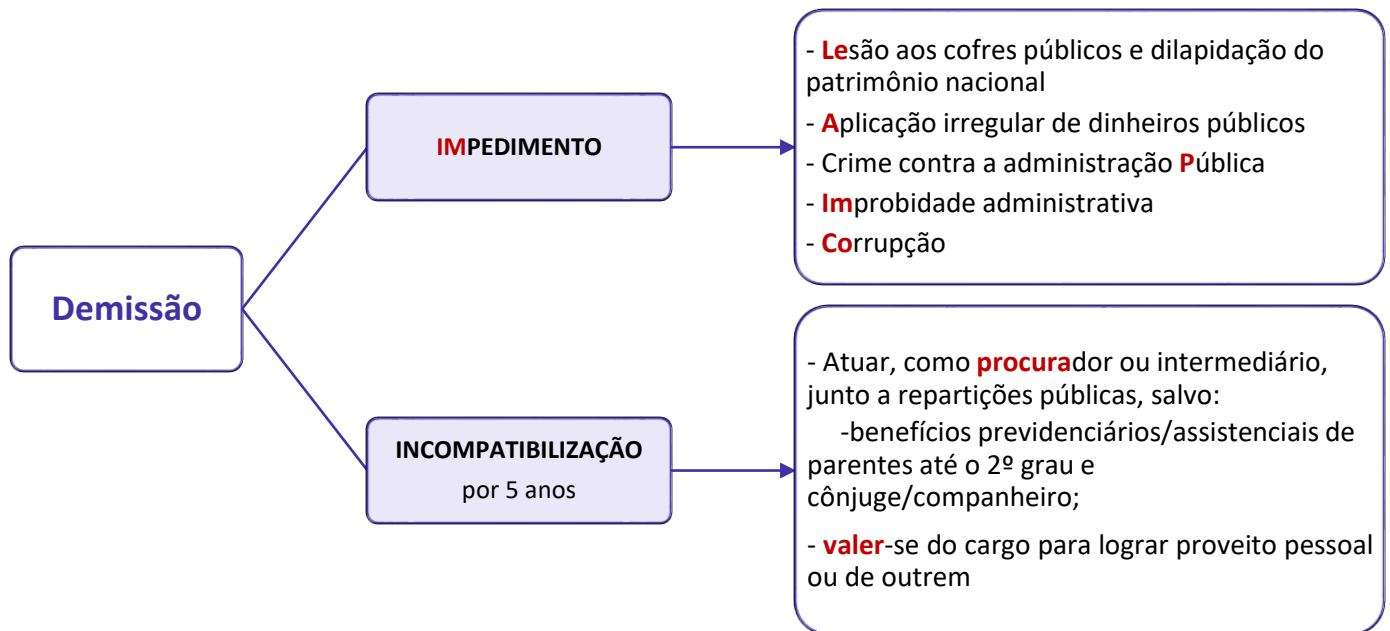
Demissão

IMPEDIMENTO

- Lesão aos cofres públicos e dilapidação do patrimônio nacional
- Aplicação irregular de dinheiros públicos
- Crime contra a administração Pública
- Improbidade administrativa
- Corrupção

INCOMPATIBILIZAÇÃO
por 5 anos

- Atuar, como procurador ou intermediário, junto a repartições públicas, salvo:
-benefícios previdenciários/assistenciais de parentes até o 2º grau e cônjuge/companheiro;

- valer-se do cargo para lograr proveito pessoal ou de outrem